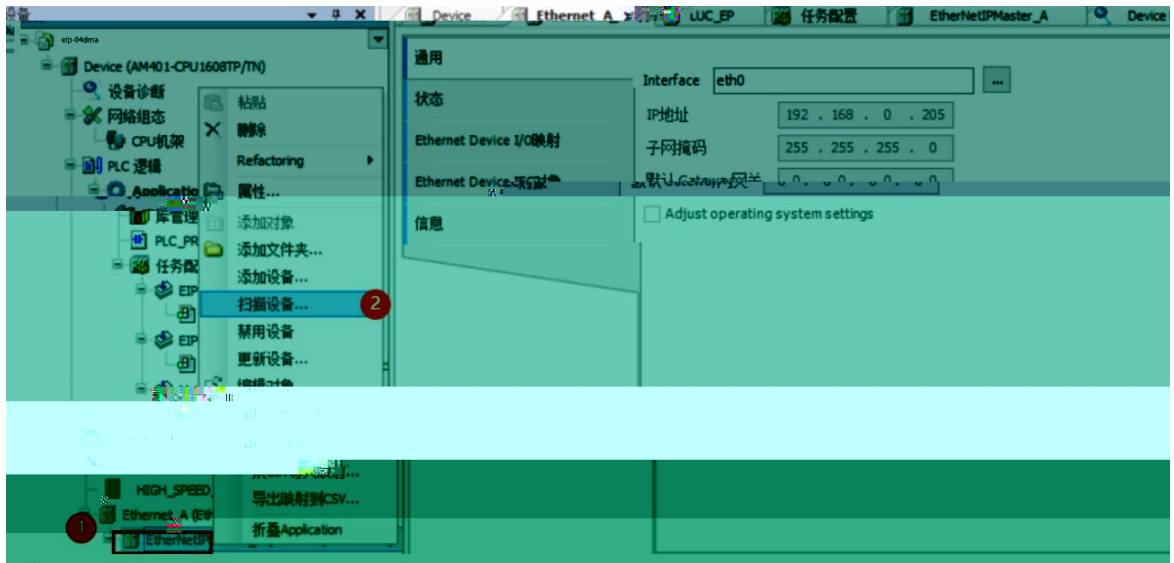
设备
Device
Ethernet_A
LUC_EP
任务配置
EtherNetIPMaster_A
Device

eip-04dma
Device (AM401-CPU1608TP/TN)
设备诊断
网络组态
CPU机架
PLC 逻辑
Application
库管理
PLC_PR
任务配
EIP
EIP
HIGH_SPEED_
Ethernet_A (Eth
EtherNetIP
1

粘贴
删除
Refactoring
属性...
添加对象
添加文件夹...
添加设备...
扫描设备...
2
禁用设备
更新设备...
编辑对象
导出映射到CSV...
折叠Application

通用
状态
Ethernet Device I/O映射
Ethernet Device 诊断
信息

Interface eth0 ...
IP地址 192 . 168 . 0 . 205
子网掩码 255 . 255 . 255 . 0
默认网关 0 . 0 . 0 . 0
Adjust operating system settings